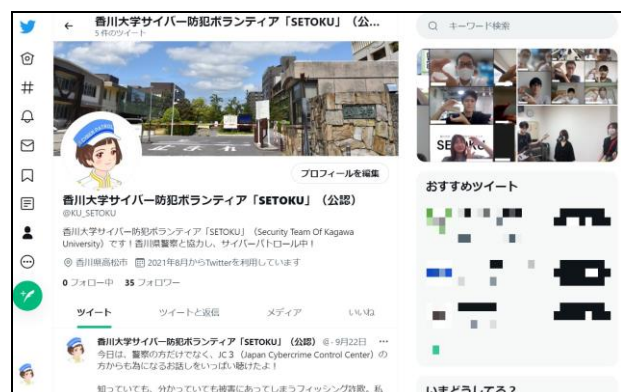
香川大学サイバー防犯ボランティア「SETOKU」（公...
5件のツイート

キーワード検索

プロフィールを編集

香川大学サイバー防犯ボランティア「SETOKU」（公認）
@KU_SETOKU

香川大学サイバー防犯ボランティア「SETOKU」（Security Team Of Kagawa University）です！香川県警察と協力し、サイバーパトロール中！

香川県高松市　2021年8月からTwitterを利用しています

0 フォロー中　35 フォロワー

ツイート　ツイートと返信　メディア　いいね

香川大学サイバー防犯ボランティア「SETOKU」（公認） @・9月22日
今日は、警察の方だけでなく、JC3（Japan Cybercrime Control Center）の方からも為になるお話をいっぱい聴けたよ！

知っていても、分かっていても被害にあってしまうフィッシング詐欺。私

おすすめツイート

いまどうしてる？